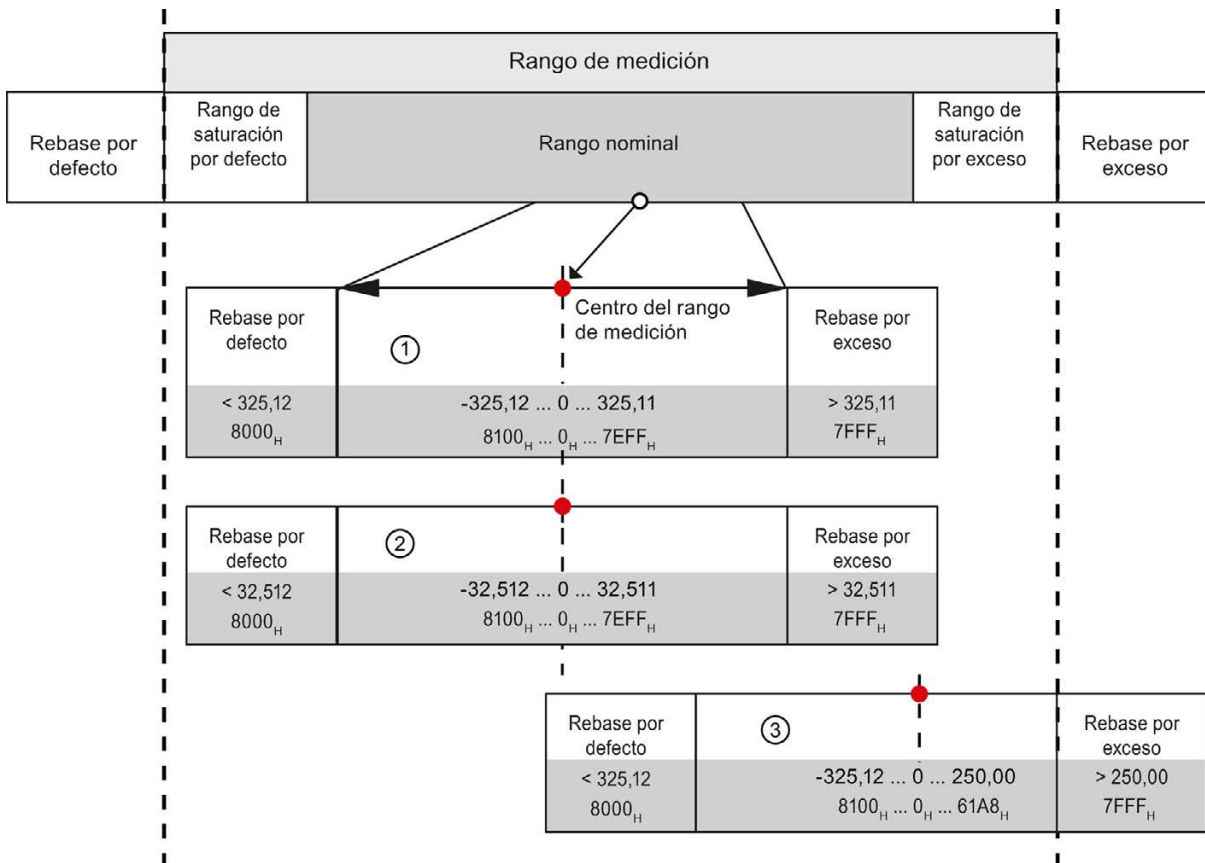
Rango de medición

Rebase por defecto

Rango de saturación por defecto

Rango nominal

Rango de saturación por exceso

Rebase por exceso

Centro del rango de medición

Rebase por defecto

①

Rebase por exceso

< 325,12
$8000_H$

-325,12 ... 0 ... 325,11
$8100_H$ ... $0_H$ ... $7EFF_H$

> 325,11
$7FFF_H$

Rebase por defecto

②

Rebase por exceso

< 32,512
$8000_H$

-32,512 ... 0 ... 32,511
$8100_H$ ... $0_H$ ... $7EFF_H$

> 32,511
$7FFF_H$

Rebase por defecto

③

Rebase por exceso

< 325,12
$8000_H$

-325,12 ... 0 ... 250,00
$8100_H$ ... $0_H$ ... $61A8_H$

> 250,00
$7FFF_H$